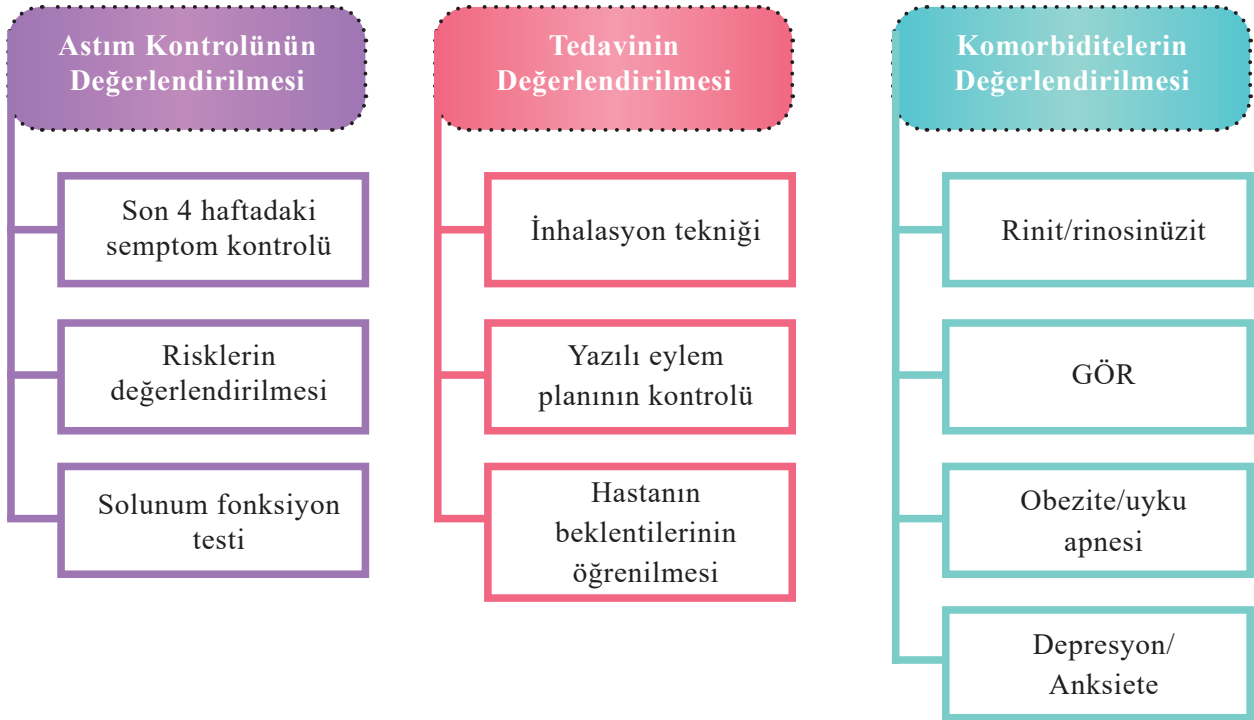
Astım Kontrolünün Değerlendirilmesi

Son 4 haftadaki semptom kontrolü

Risklerin değerlendirilmesi

Solunum fonksiyon testi

Tedavinin Değerlendirilmesi

İnhalasyon tekniği

Yazılı eylem planının kontrolü

Hastanın beklentilerinin öğrenilmesi

Komorbiditelerin Değerlendirilmesi

Rinit/rinosinüzit

GÖR

Obezite/uyku apnesi

Depresyon/ Anksiete